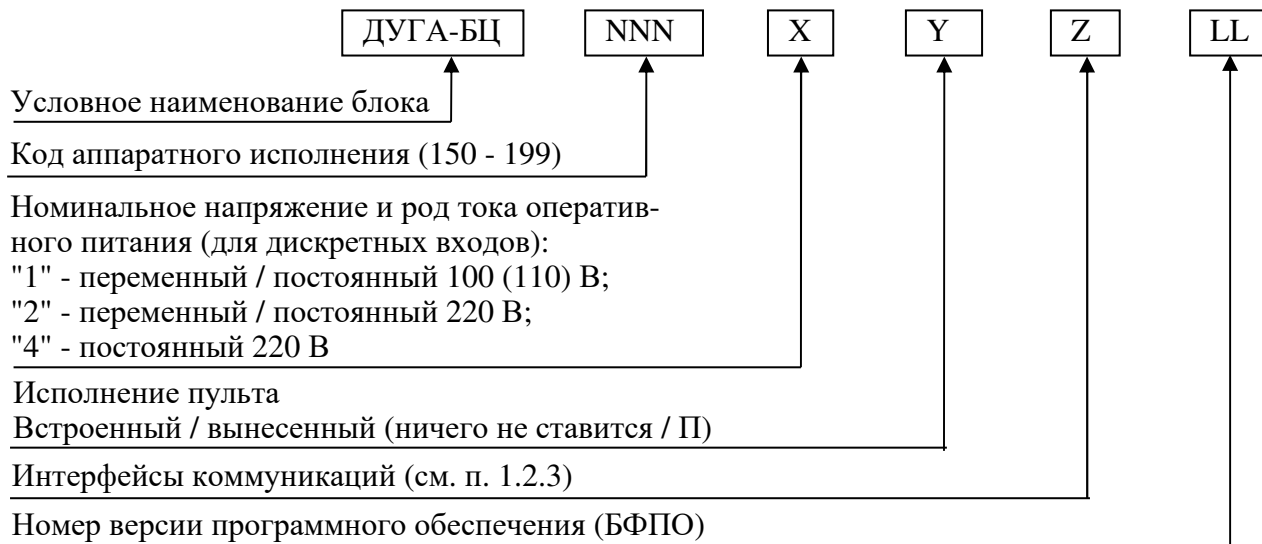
ДУГА-БЦ NNN X Y Z LL

Условное наименование блока

Код аппаратного исполнения (150 - 199)

Номинальное напряжение и род тока оперативного питания (для дискретных входов):
"1" - переменный / постоянный 100 (110) В;
"2" - переменный / постоянный 220 В;
"4" - постоянный 220 В

Исполнение пульта
Встроенный / вынесенный (ничего не ставится / П)

Интерфейсы коммуникаций (см. п. 1.2.3)

Номер версии программного обеспечения (БФПО)